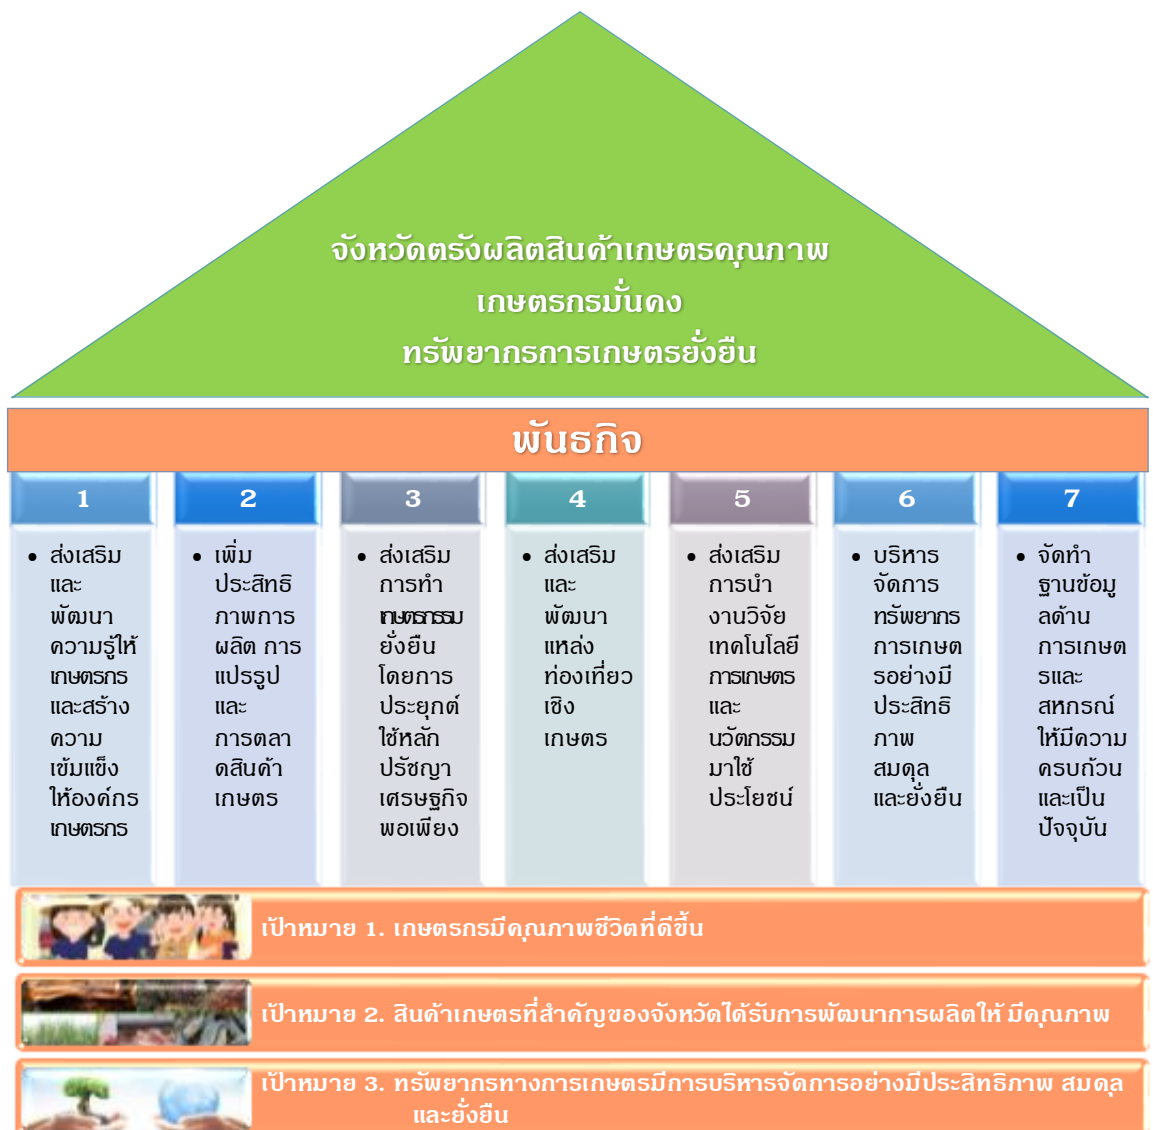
จังหวัดตรังผลิตสินค้าเกษตรคุณภาพ
เกษตรกรมั่นคง
ทรัพยากรการเกษตรยั่งยืน

พันธกิจ

1
• ส่งเสริมและพัฒนาความรู้ให้เกษตรกรและสร้างความเข้มแข็งให้องค์กรเกษตรกร

2
• เพิ่มประสิทธิภาพการผลิต การแปรรูปและการตลาดสินค้าเกษตร

3
• ส่งเสริมการทำเกษตรกรรมยั่งยืนโดยการประยุกต์ใช้หลักปรัชญาเศรษฐกิจพอเพียง

4
• ส่งเสริมและพัฒนาแหล่งท่องเที่ยวเชิงเกษตร

5
• ส่งเสริมการนำงานวิจัยเทคโนโลยีการเกษตรและนวัตกรรมมาใช้ประโยชน์

6
• บริหารจัดการทรัพยากรการเกษตรอย่างมีประสิทธิภาพสมดุลและยั่งยืน

7
• จัดทำฐานข้อมูลด้านการเกษตรและสหกรณ์ให้มีความครบถ้วนและเป็นปัจจุบัน

เป้าหมาย 1. เกษตรกรมีคุณภาพชีวิตที่ดีขึ้น

เป้าหมาย 2. สินค้าเกษตรที่สำคัญของจังหวัดได้รับการพัฒนาการผลิตให้ มีคุณภาพ

เป้าหมาย 3. ทรัพยากรทางการเกษตรมีการบริหารจัดการอย่างมีประสิทธิภาพ สมดุลและยั่งยืน